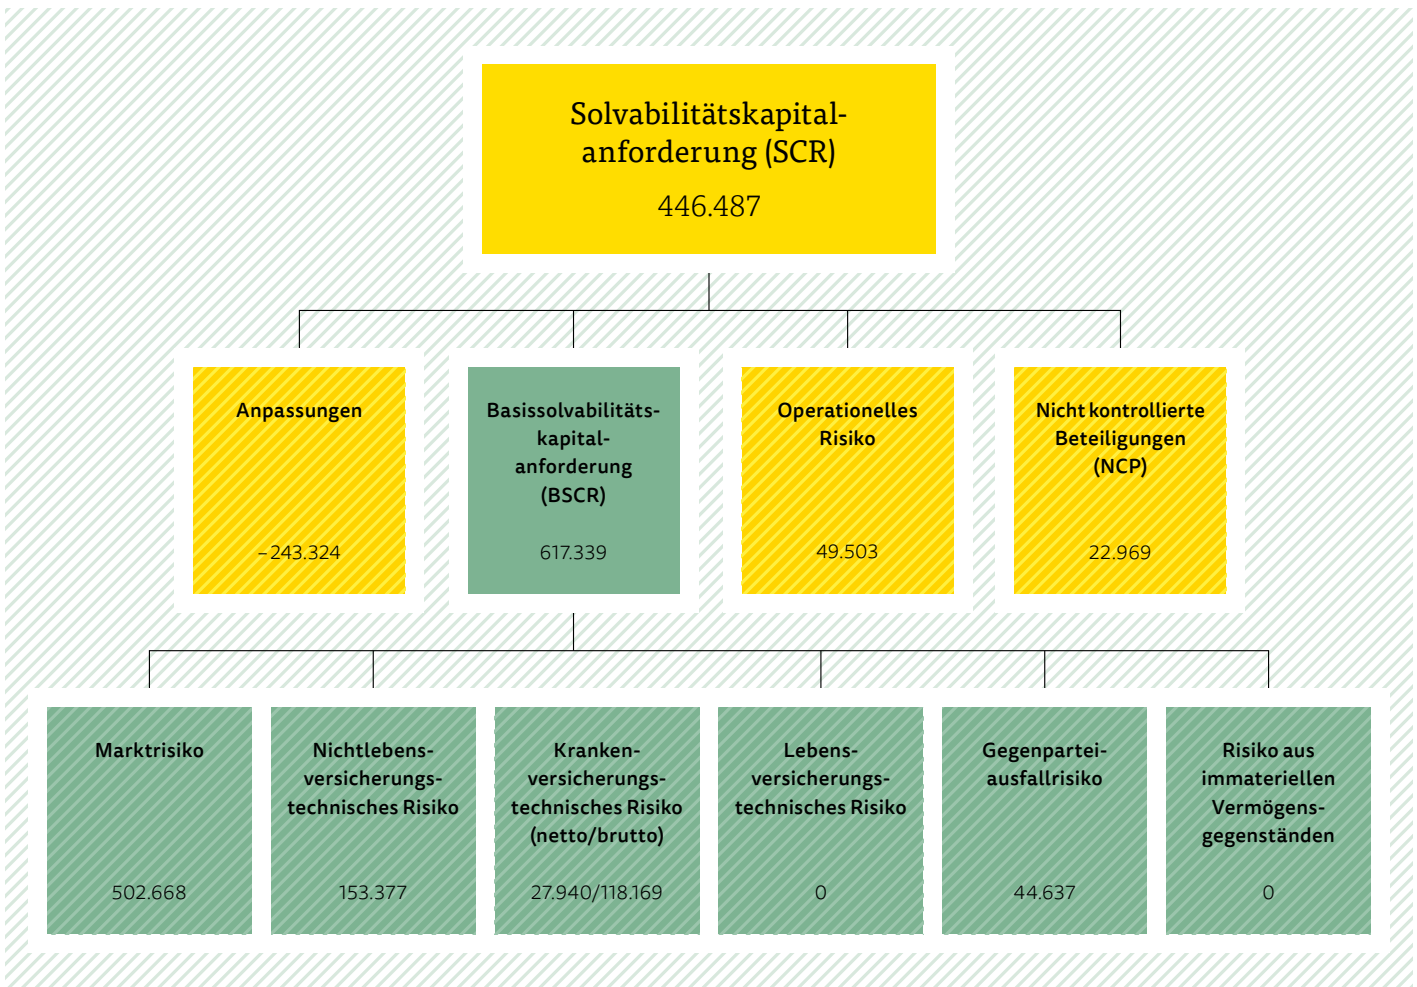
Solvabilitätskapitalanforderung (SCR)
446.487

Anpassungen
–243.324

Basissolvabilitätskapitalanforderung (BSCR)
617.339

Operationelles Risiko
49.503

Nicht kontrollierte Beteiligungen (NCP)
22.969

Marktrisiko
502.668

Nichtlebensversicherungstechnisches Risiko
153.377

Krankenversicherungstechnisches Risiko (netto/brutto)
27.940/118.169

Lebensversicherungstechnisches Risiko
0

Gegenparteiausfallrisiko
44.637

Risiko aus immateriellen Vermögensgegenständen
0